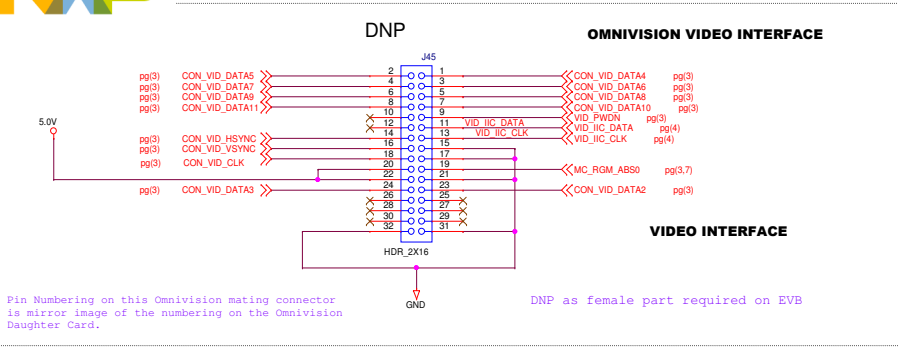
DNP

OMNIVISION VIDEO INTERFACE

J45

pg(3) CON_VID_DATA5 2 1 CON_VID_DATA4 pg(3)
pg(3) CON_VID_DATA7 4 3 CON_VID_DATA6 pg(3)
pg(3) CON_VID_DATA9 6 5 CON_VID_DATA8 pg(3)
pg(3) CON_VID_DATA11 8 7 CON_VID_DATA10 pg(3)
10 9 VID_PWDN pg(3)
5.0V
12 11 VID_IIC_DATA VID_IIC_DATA pg(4)
14 13 VID_IIC_CLK VID_IIC_CLK pg(4)
pg(3) CON_VID_HSYNC 16 15
pg(3) CON_VID_VSYNC 18 17
pg(3) CON_VID_CLK 20 19 MC_RGM_ABS0 pg(3,7)
22 21
pg(3) CON_VID_DATA3 24 23 CON_VID_DATA2 pg(3)
26 25
28 27
30 29
32 31

VIDEO INTERFACE

HDR_2X16

Pin Numbering on this Omnivision mating connector is mirror image of the numbering on the Omnivision Daughter Card.

GND

DNP as female part required on EVB